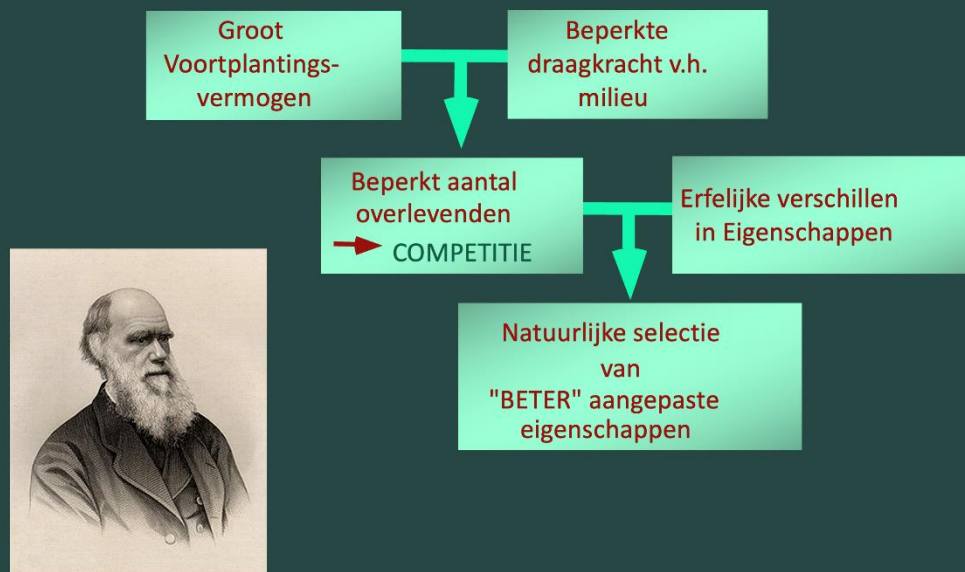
Groot Voortplantingsvermogen

Beperkte draagkracht v.h. milieu

Beperkt aantal overlevenden

COMPETITIE

Erfelijke verschillen in Eigenschappen

Natuurlijke selectie van "BETER" aangepaste eigenschappen